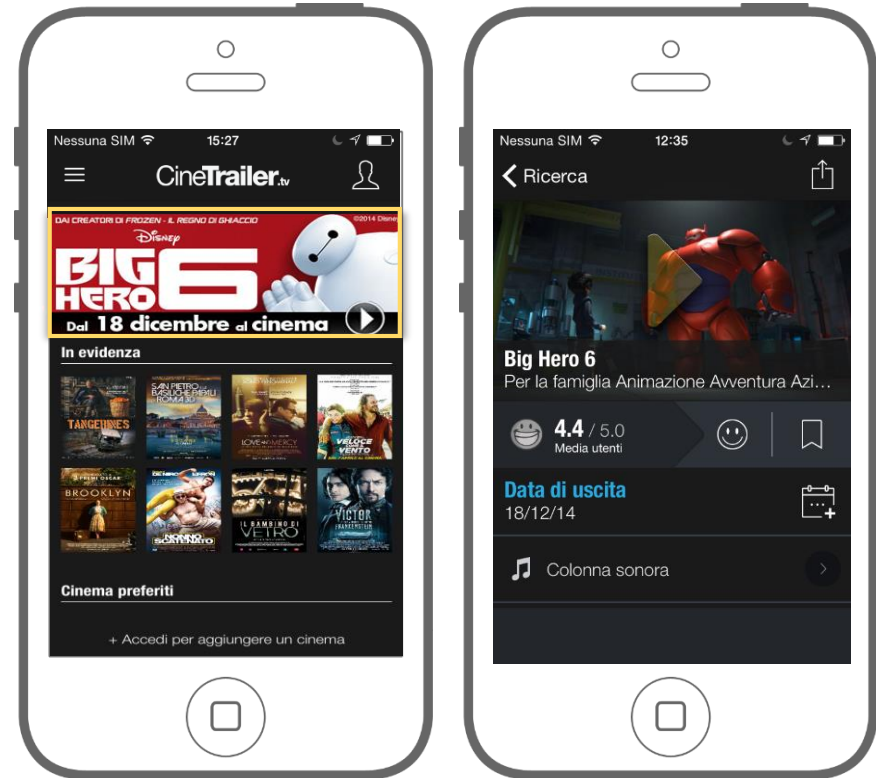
Nessuna SIM 15:27

CineTrailer.tv

DAI CREATORI DI FROZEN - IL REGNO DI GHIACCIO ©2014 Disney

Disney

BIG HERO 6

Dal 18 dicembre al cinema

In evidenza

TANGERINES

SAN PIETRO E BASILICHE PAPALI DI ROMA 3D

LOVE & MERCY

VELOCE COME IL VENTO

BROOKLYN

NONNO SCATENATO

IL BAMBINO DI VETRO

VICTOR

Cinema preferiti

+ Accedi per aggiungere un cinema

Nessuna SIM 12:35

Ricerca

Big Hero 6

Per la famiglia Animazione Avventura Azi...

4.4 / 5.0

Media utenti

Data di uscita

18/12/14

Colonna sonora